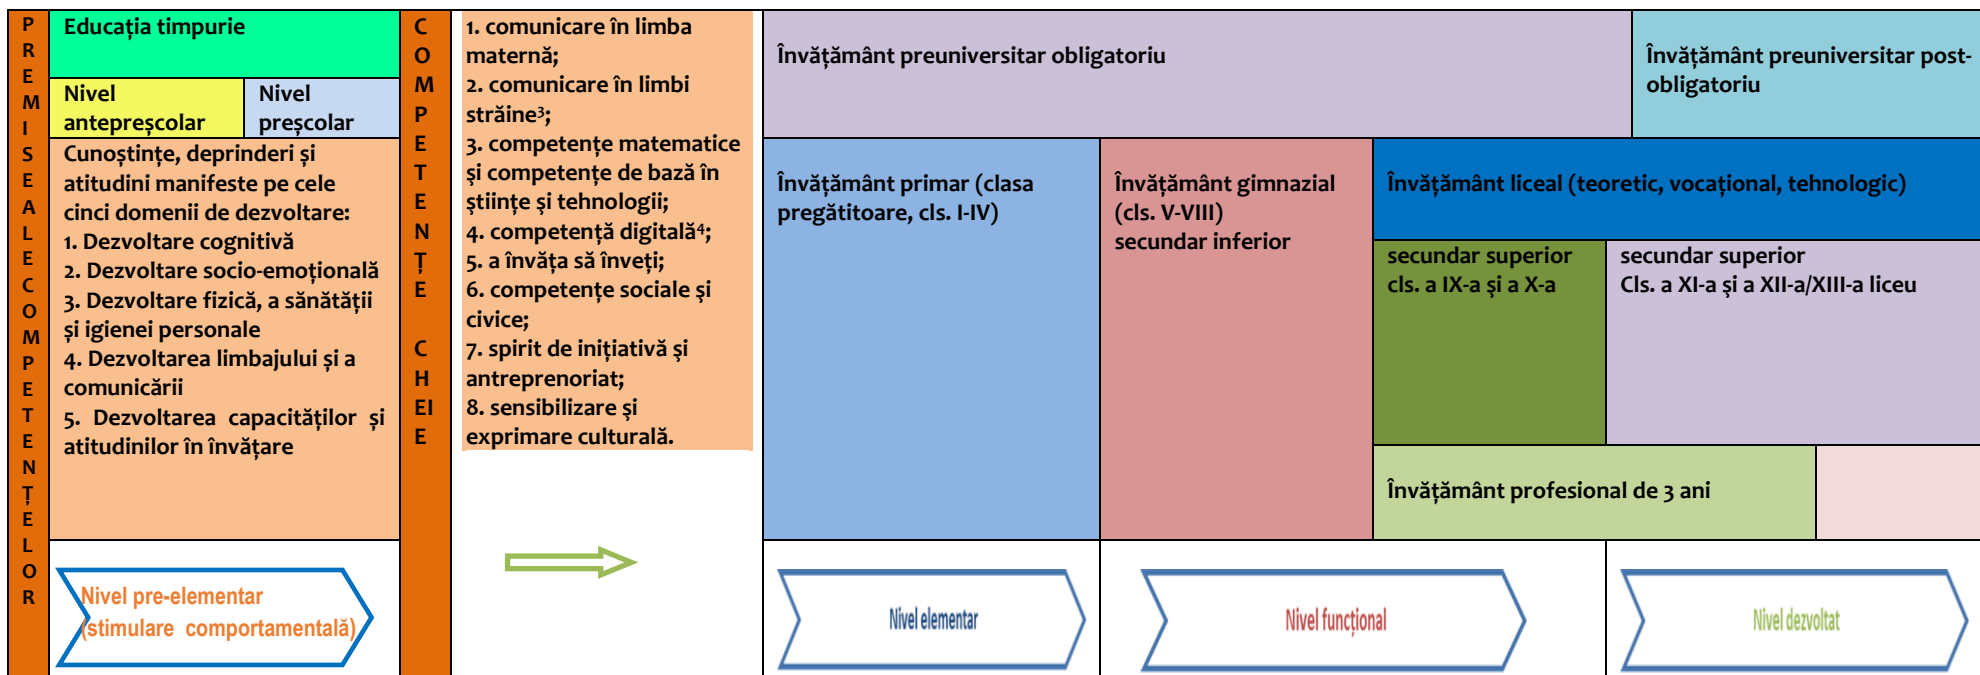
PREMISE ALE COMPETENȚELOR

Educația timpurie

Nivel antepreșcolar

Nivel preșcolar

Cunoștințe, deprinderi și atitudini manifeste pe cele cinci domenii de dezvoltare:
1. Dezvoltare cognitivă
2. Dezvoltare socio-emoțională
3. Dezvoltare fizică, a sănătății și igienei personale
4. Dezvoltarea limbajului și a comunicării
5. Dezvoltarea capacităților și atitudinilor în învățare

Nivel pre-elementar (stimulare comportamentală)

COMPETENȚE CHEIE

1. comunicare în limba maternă;
2. comunicare în limbi străine³;
3. competențe matematice și competențe de bază în științe și tehnologii;
4. competență digitală⁴;
5. a învăța să înveți;
6. competențe sociale și civice;
7. spirit de inițiativă și antreprenoriat;
8. sensibilizare și exprimare culturală.

Învățământ preuniversitar obligatoriu

Învățământ preuniversitar post-obligatoriu

Învățământ primar (clasa pregătitoare, cls. I-IV)

Învățământ gimnazial (cls. V-VIII) secundar inferior

Învățământ liceal (teoretic, vocațional, tehnologic)

secundar superior cls. a IX-a și a X-a

secundar superior Cls. a XI-a și a XII-a/XIII-a liceu

Învățământ profesional de 3 ani

Nivel elementar

Nivel funcțional

Nivel dezvoltat